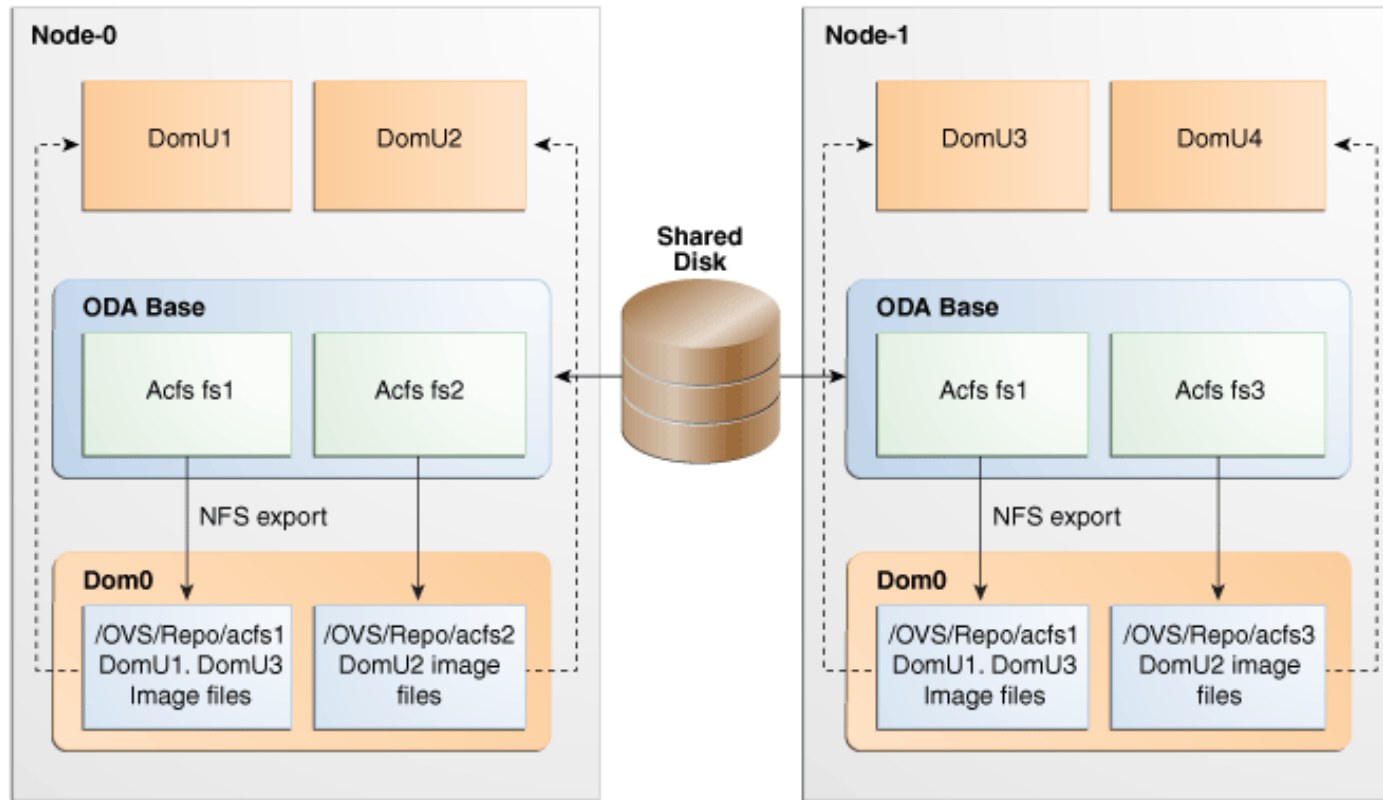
Node-0

DomU1

DomU2

ODA Base

Acfs fs1

Acfs fs2

NFS export

Dom0

/OVS/Repo/acfs1 DomU1. DomU3 Image files

/OVS/Repo/acfs2 DomU2 image files

Shared Disk

Node-1

DomU3

DomU4

ODA Base

Acfs fs1

Acfs fs3

NFS export

Dom0

/OVS/Repo/acfs1 DomU1. DomU3 Image files

/OVS/Repo/acfs3 DomU2 image files